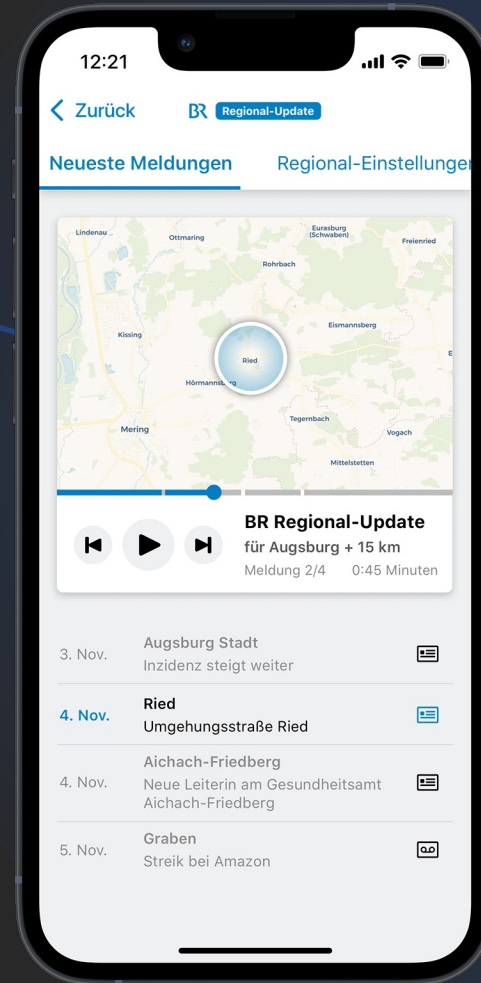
12:21

< Zurück BR Regional-Update

Neueste Meldungen Regional-Einstellungen

Lindenau Ottmaring Eurasburg (Schwaben) Freienried
Rohrbach
Eismannsberg
Kissing
Ried
Hörmannsberg
Mering Tegernbach Vogach
Mittelstetten

BR Regional-Update
für Augsburg + 15 km
Meldung 2/4 0:45 Minuten

3. Nov. Augsburg Stadt
Inzidenz steigt weiter

4. Nov. Ried
Umgehungsstraße Ried

4. Nov. Aichach-Friedberg
Neue Leiterin am Gesundheitsamt Aichach-Friedberg

5. Nov. Graben
Streik bei Amazon